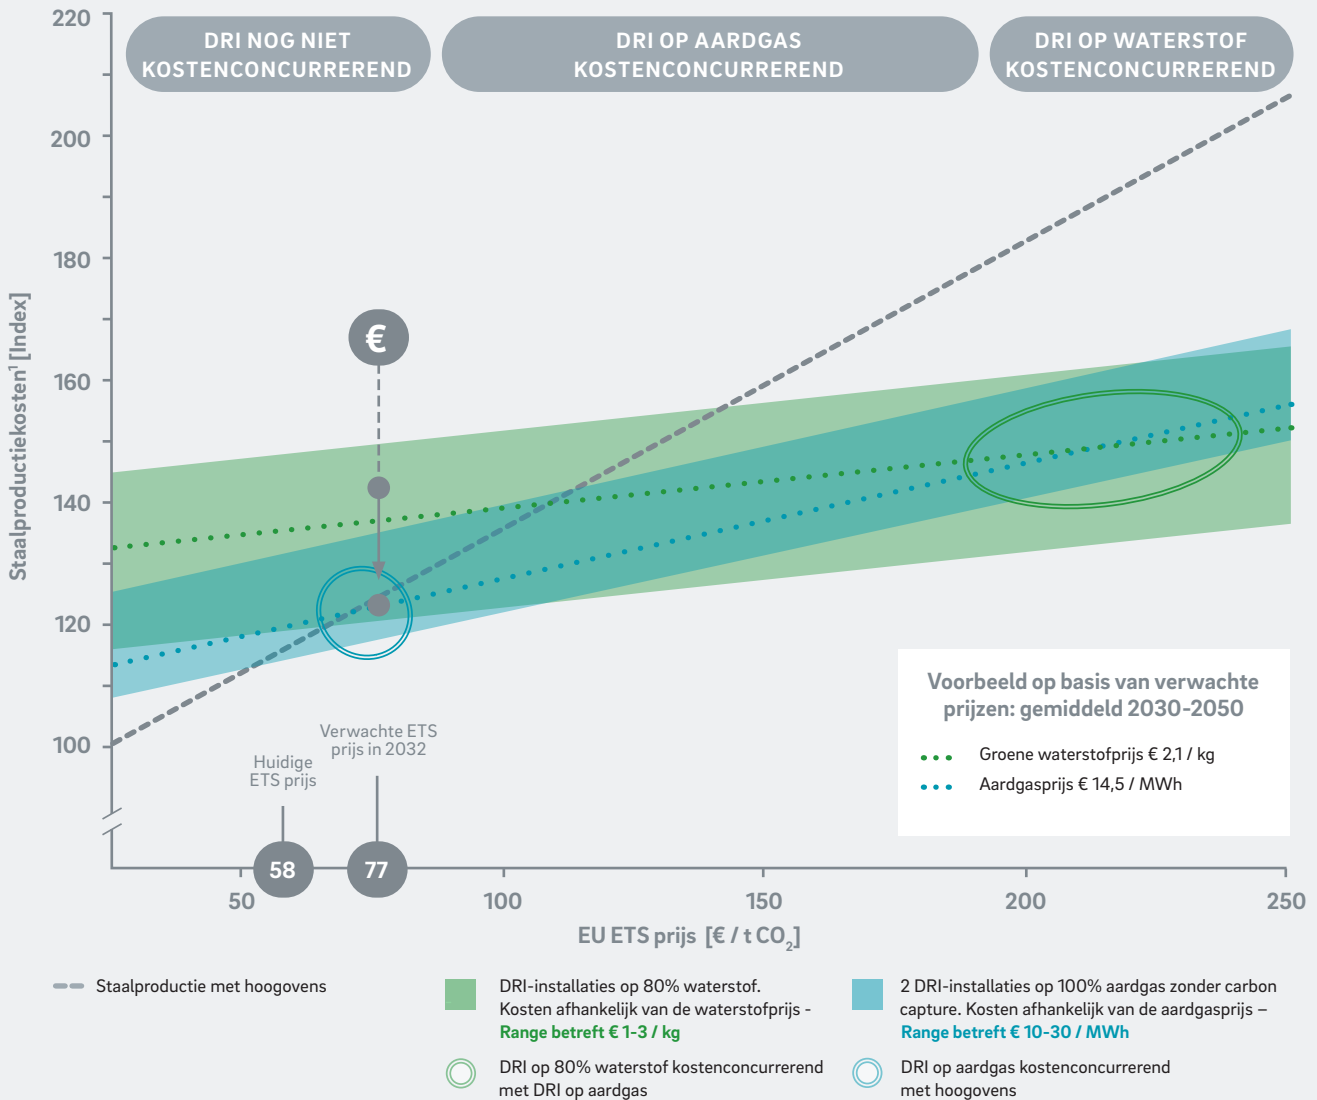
DRI NOG NIET KOSTENCONCURREREND

DRI OP AARDGAS KOSTENCONCURREREND

DRI OP WATERSTOF KOSTENCONCURREREND

220
200
180
160
140
120
100

Staalproductiekosten$^1$ [Index]

€

Voorbeeld op basis van verwachte prijzen: gemiddeld 2030-2050

Groene waterstofprijs € 2,1 / kg

Aardgasprijs € 14,5 / MWh

Huidige ETS prijs

Verwachte ETS prijs in 2032

58

77

50
100
150
200
250

EU ETS prijs [€ / t $CO_2$]

Staalproductie met hoogovens

DRI-installaties op 80% waterstof. Kosten afhankelijk van de waterstofprijs - Range betreft € 1-3 / kg

2 DRI-installaties op 100% aardgas zonder carbon capture. Kosten afhankelijk van de aardgasprijs – Range betreft € 10-30 / MWh

DRI op 80% waterstof kostenconcurrerend met DRI op aardgas

DRI op aardgas kostenconcurrerend met hoogovens